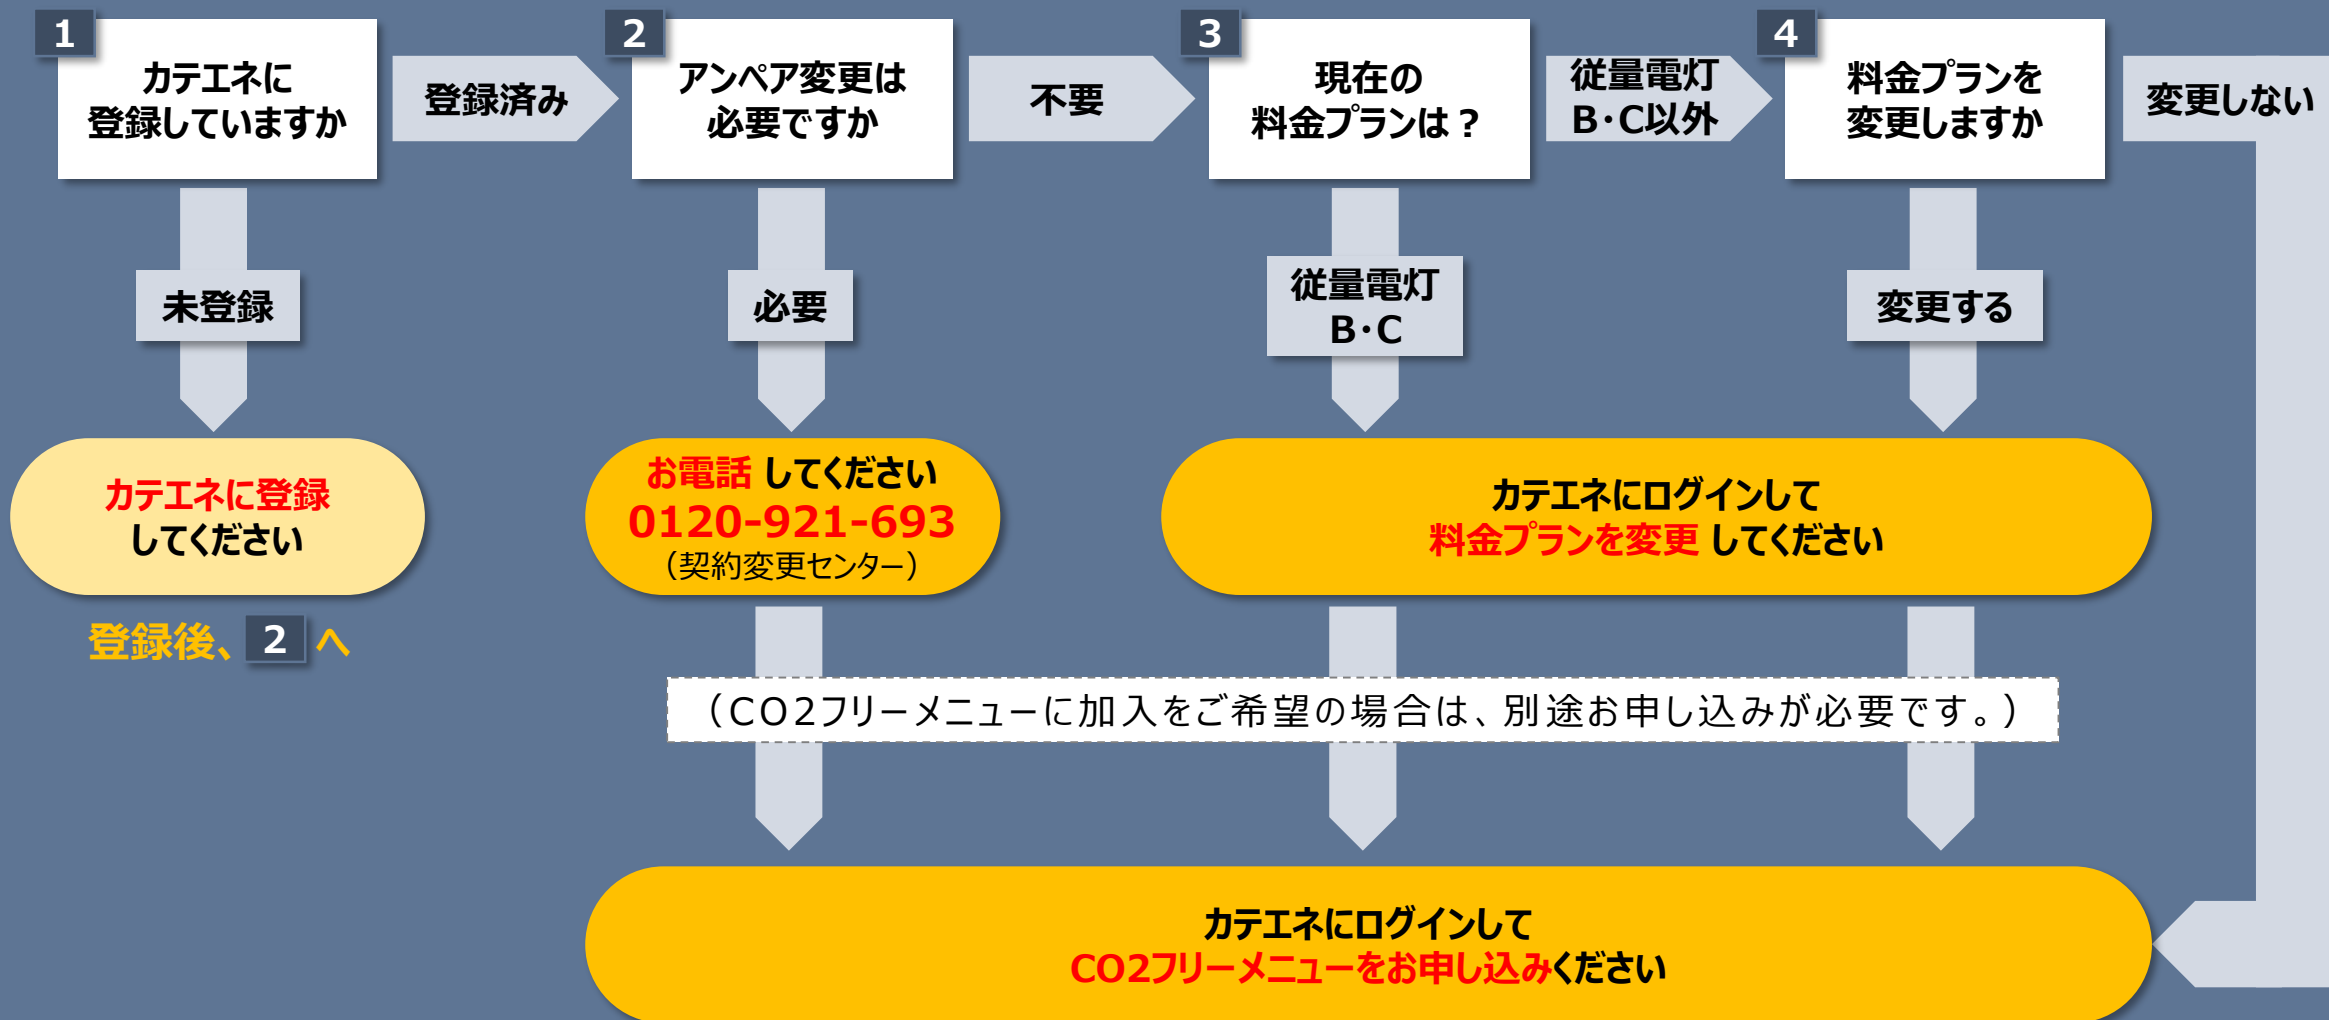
1
カテエネに登録していますか

登録済み

2
アンペア変更は必要ですか

不要

3
現在の料金プランは？

従量電灯B・C以外

4
料金プランを変更しますか

変更しない

未登録

必要

従量電灯B・C

変更する

カテエネに登録してください

登録後、2へ

お電話してください
0120-921-693
（契約変更センター）

カテエネにログインして料金プランを変更してください

（CO2フリーメニューに加入をご希望の場合は、別途お申し込みが必要です。）

カテエネにログインして
CO2フリーメニューをお申し込みください